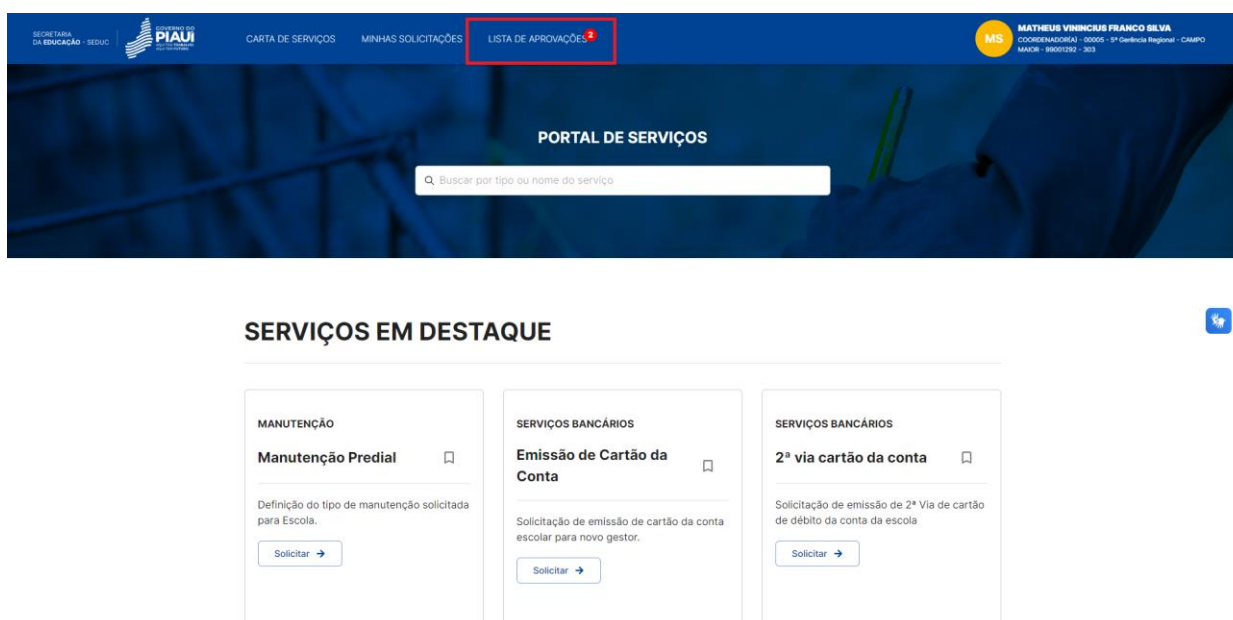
SECRETARIA DA EDUCAÇÃO - SEDUC

GOVERNO DO PIAUÍ

CARTA DE SERVIÇOS MINHAS SOLICITAÇÕES LISTA DE APROVAÇÕES 2

MS MATHEUS VINÍNCIUS FRANCO SILVA
COORDENADOR(A) - 00005 - 5ª Gerência Regional - CAMPO MAIOR - 99001292 - 303

PORTAL DE SERVIÇOS

Buscar por tipo ou nome do serviço

SERVIÇOS EM DESTAQUE

MANUTENÇÃO
Manutenção Predial
Definição do tipo de manutenção solicitada para Escola.
Solicitar →

SERVIÇOS BANCÁRIOS
Emissão de Cartão da Conta
Solicitação de emissão de cartão da conta escolar para novo gestor.
Solicitar →

SERVIÇOS BANCÁRIOS
2ª via cartão da conta
Solicitação de emissão de 2ª Via de cartão de débito da conta da escola
Solicitar →